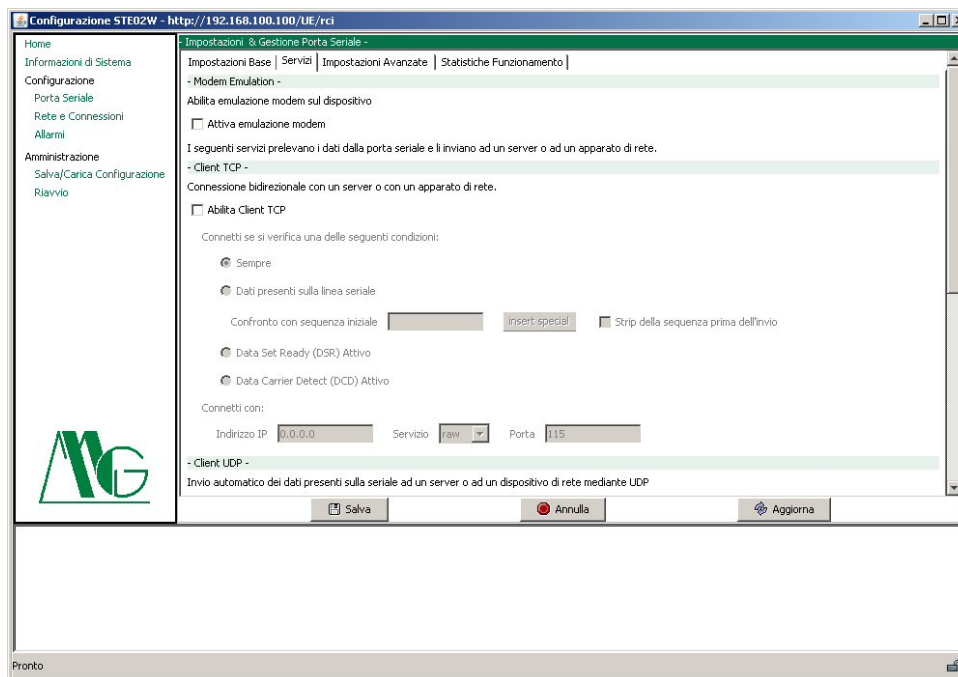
Configurazione STE02W - http://192.168.100.100/UE/rci

Home
Informazioni di Sistema
Configurazione
Porta Seriale
Rete e Connessioni
Allarmi
Amministrazione
Salva/Carica Configurazione
Riavvio

- Impostazioni & Gestione Porta Seriale -

Impostazioni Base | Servizi | Impostazioni Avanzate | Statistiche Funzionamento

- Modem Emulation -
Abilita emulazione modem sul dispositivo
Attiva emulazione modem

I seguenti servizi prelevano i dati dalla porta seriale e li inviano ad un server o ad un apparato di rete.

- Client TCP -
Connessione bidirezionale con un server o con un apparato di rete.
Abilita Client TCP

Connetti se si verifica una delle seguenti condizioni:
Sempre
Dati presenti sulla linea seriale
Confronto con sequenza iniziale insert special Strip della sequenza prima dell'invio
Data Set Ready (DSR) Attivo
Data Carrier Detect (DCD) Attivo

Connetti con:
Indirizzo IP 0.0.0.0 Servizio raw Porta 115

- Client UDP -
Invio automatico dei dati presenti sulla seriale ad un server o ad un dispositivo di rete mediante UDP

Salva Annulla Aggiorna

Pronto